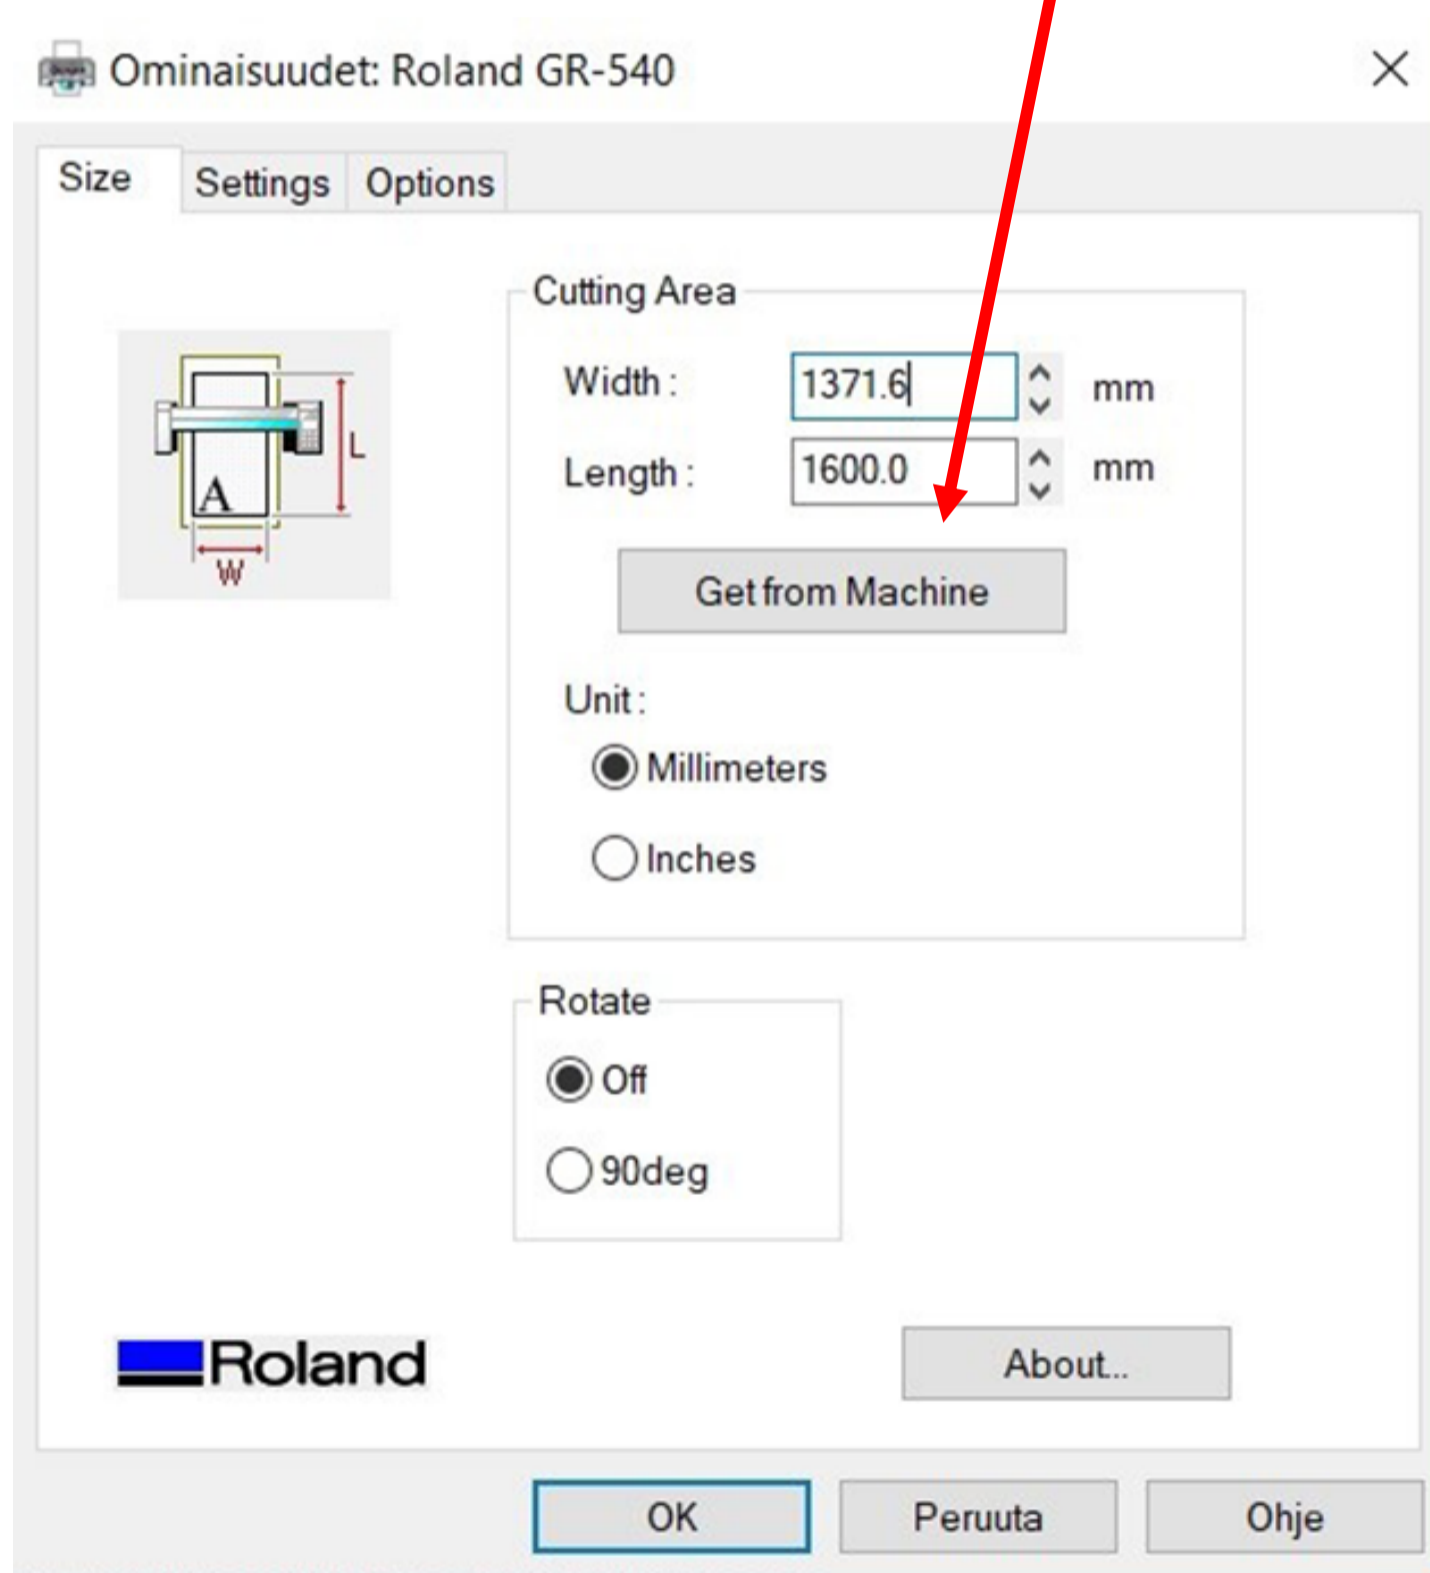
Ominaisuudet: Roland GR-540

Size Settings Options

L
A
W

Cutting Area

Width : 1371.6 mm

Length : 1600.0 mm

Get from Machine

Unit :

Millimeters

Inches

Rotate

Off

90deg

Roland

About...

OK Peruuta Ohje